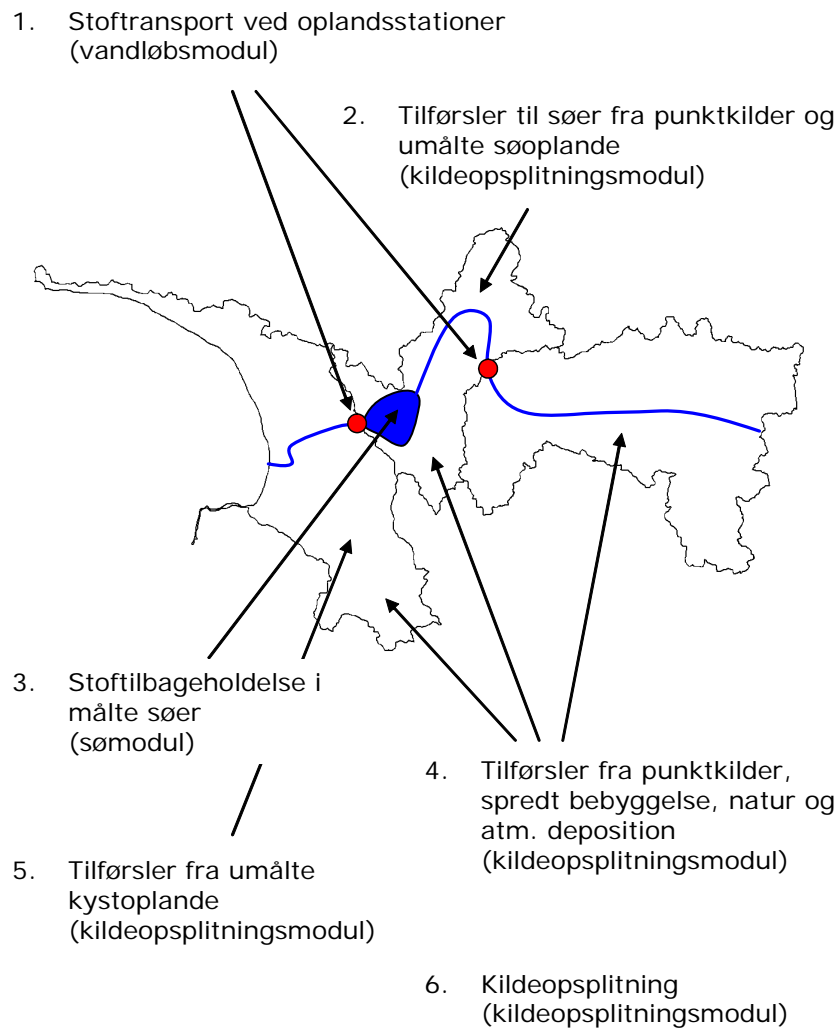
1. Stoftransport ved oplandsstationer (vandløbsmodul)

2. Tilførsler til søer fra punktkilder og umålte søoplande (kildeopsplitningsmodul)

3. Stoftilbageholdelse i målte søer (sømodul)

4. Tilførsler fra punktkilder, spredt bebyggelse, natur og atm. deposition (kildeopsplitningsmodul)

5. Tilførsler fra umålte kystoplande (kildeopsplitningsmodul)

6. Kildeopsplitning (kildeopsplitningsmodul)